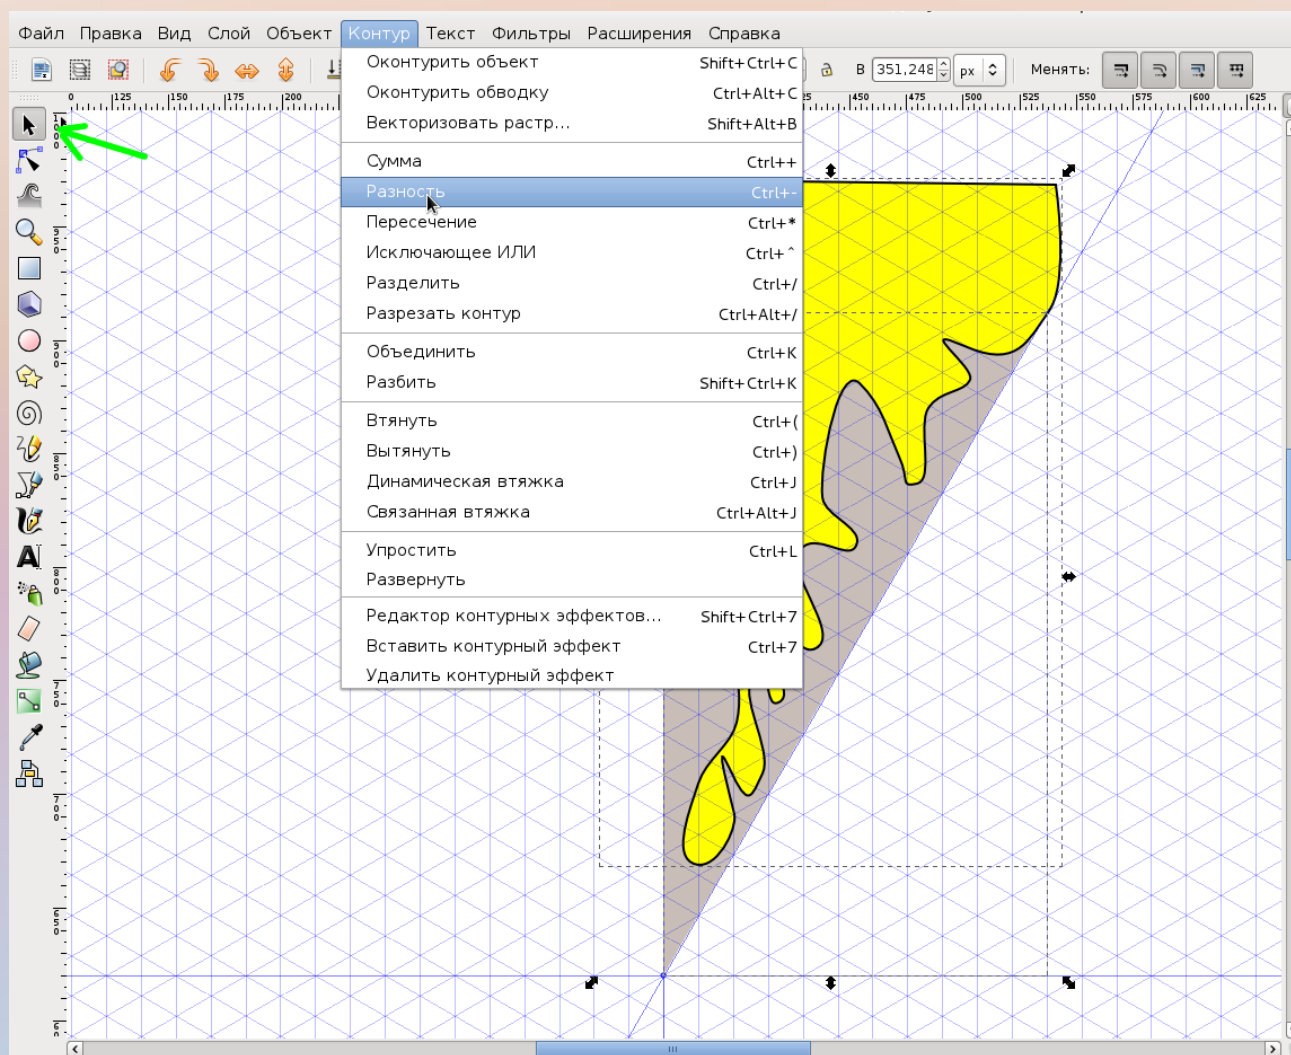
Файл Правка Вид Слой Объект Контур Текст Фильтры Расширения Справка

В 351,248 px Менять:

Оконтурить объект Shift+Ctrl+C
Оконтурить обводку Ctrl+Alt+C
Векторизовать растр... Shift+Alt+B
Сумма Ctrl++
Разность Ctrl+-
Пересечение Ctrl+*
Исключающее ИЛИ Ctrl+^
Разделить Ctrl+/
Разрезать контур Ctrl+Alt+/
Объединить Ctrl+K
Разбить Shift+Ctrl+K
Втянуть Ctrl+(
Вытянуть Ctrl+)
Динамическая втяжка Ctrl+J
Связанная втяжка Ctrl+Alt+J
Упростить Ctrl+L
Развернуть
Редактор контурных эффектов... Shift+Ctrl+7
Вставить контурный эффект Ctrl+7
Удалить контурный эффект